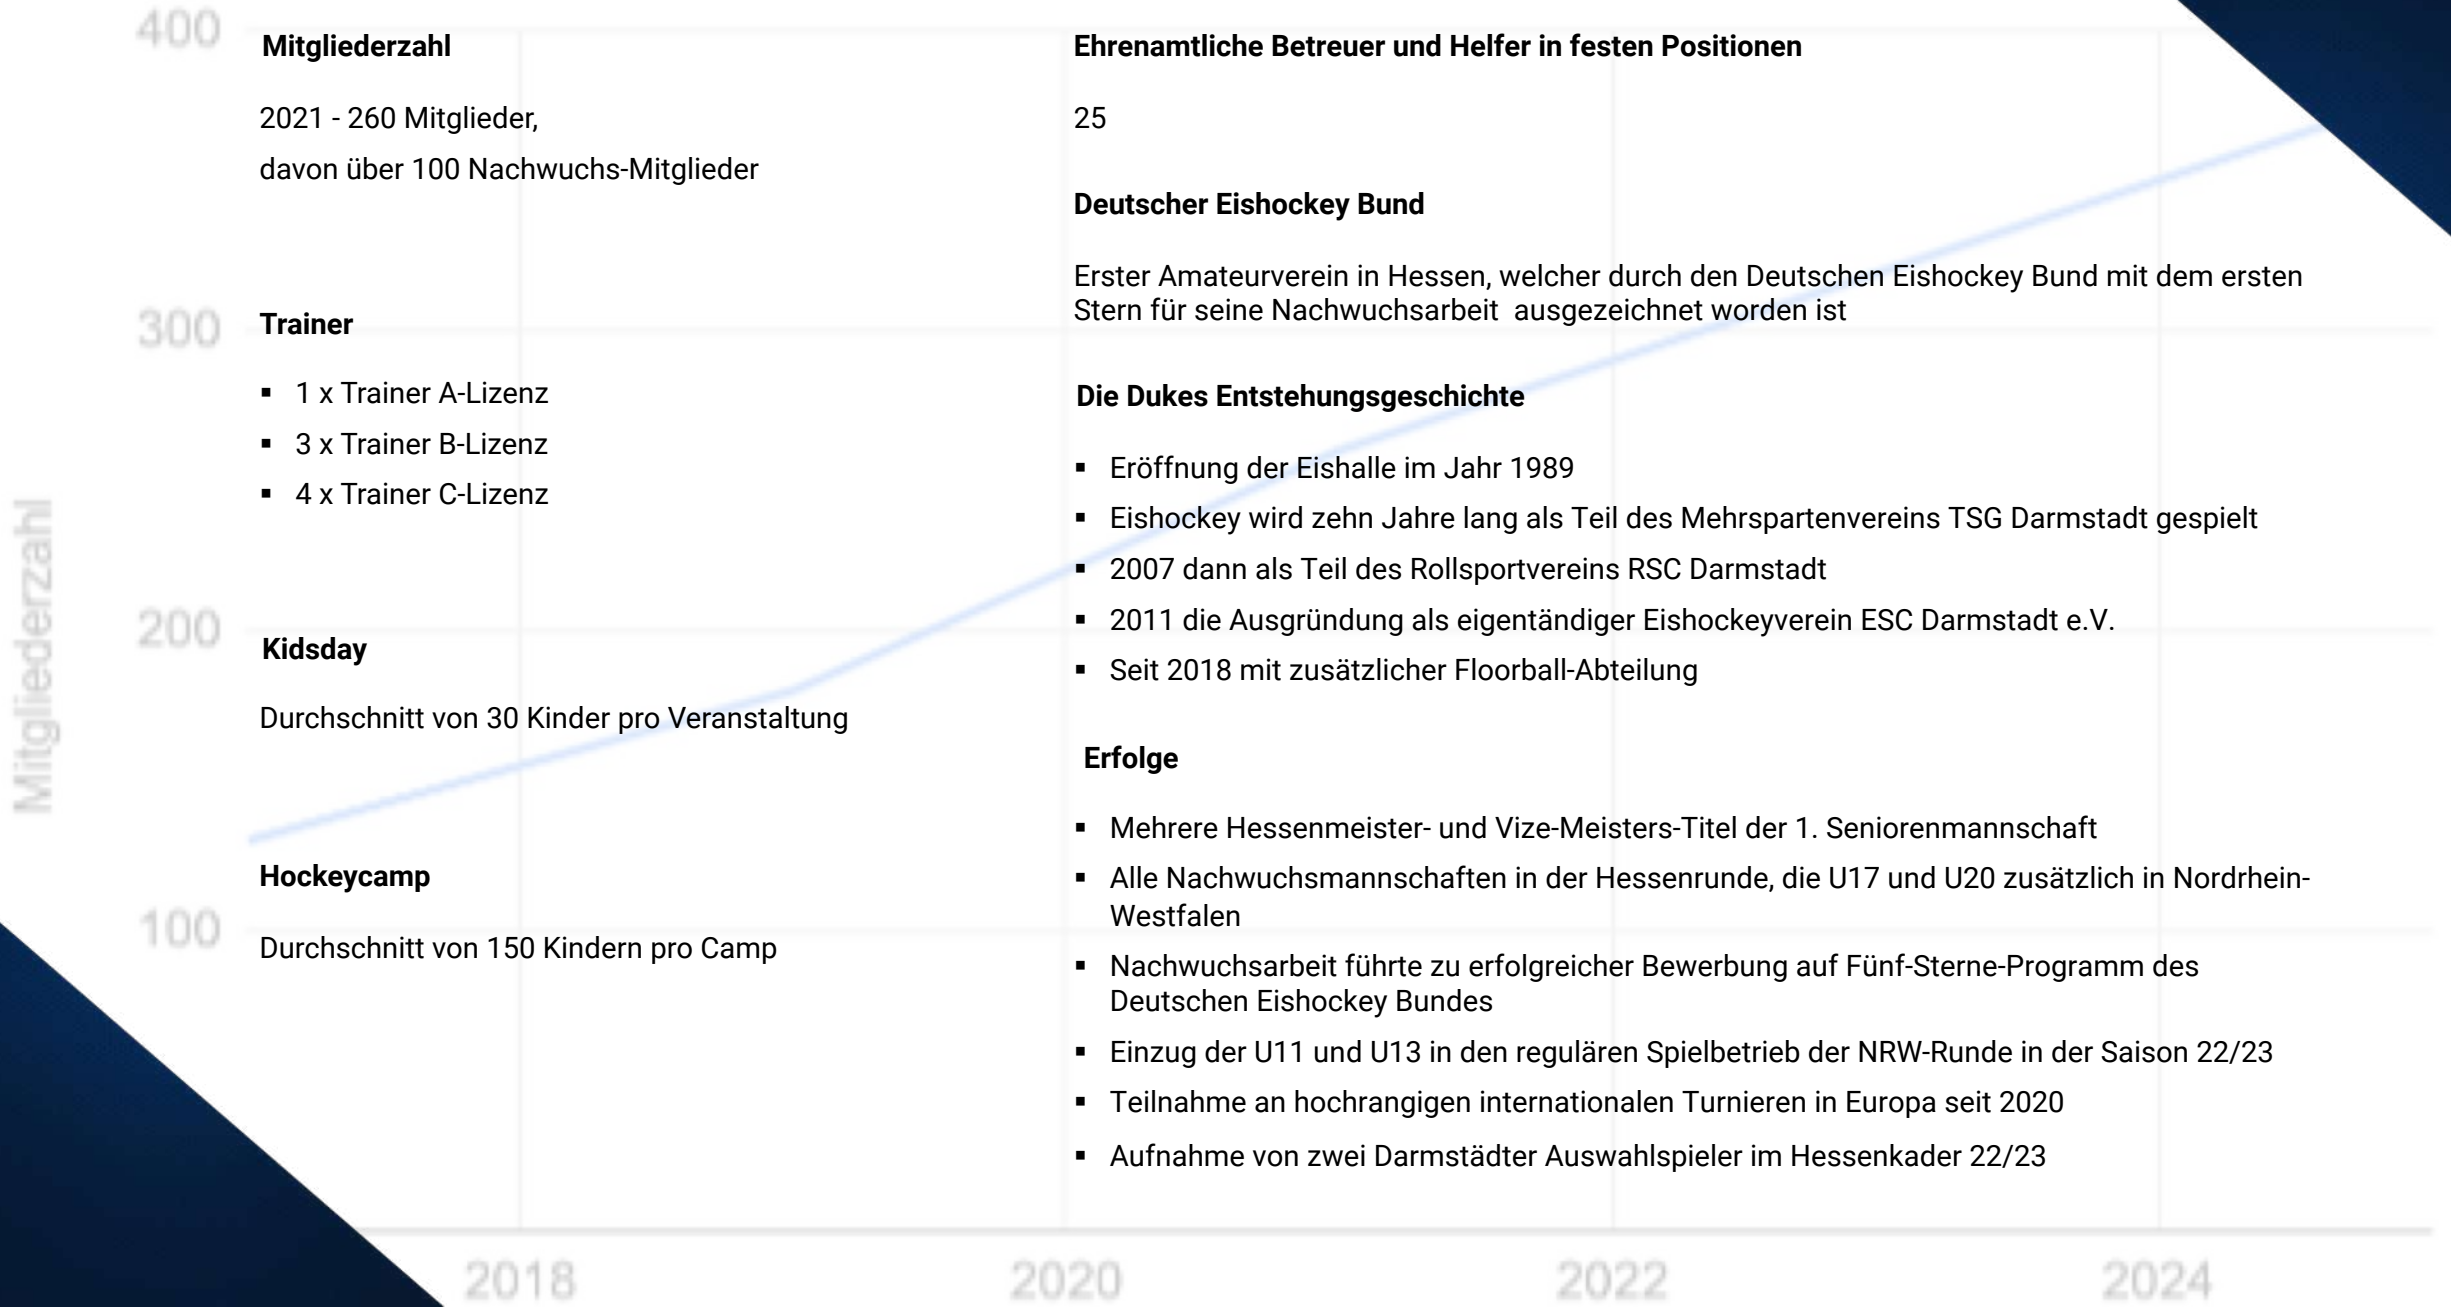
Mitgliederzahl

2021 - 260 Mitglieder,
davon über 100 Nachwuchs-Mitglieder

Trainer

- 1 x Trainer A-Lizenz
- 3 x Trainer B-Lizenz
- 4 x Trainer C-Lizenz

Kidsday

Durchschnitt von 30 Kinder pro Veranstaltung

Hockeycamp

Durchschnitt von 150 Kindern pro Camp

Ehrenamtliche Betreuer und Helfer in festen Positionen

25

Deutscher Eishockey Bund

Erster Amateurverein in Hessen, welcher durch den Deutschen Eishockey Bund mit dem ersten Stern für seine Nachwuchsarbeit ausgezeichnet worden ist

Die Dukes Entstehungsgeschichte

- Eröffnung der Eishalle im Jahr 1989
- Eishockey wird zehn Jahre lang als Teil des Mehrspartenvereins TSG Darmstadt gespielt
- 2007 dann als Teil des Rollsportvereins RSC Darmstadt
- 2011 die Ausgründung als eigentändiger Eishockeyverein ESC Darmstadt e.V.
- Seit 2018 mit zusätzlicher Floorball-Abteilung

Erfolge

- Mehrere Hessenmeister- und Vize-Meisters-Titel der 1. Seniorenmannschaft
- Alle Nachwuchsmannschaften in der Hessenrunde, die U17 und U20 zusätzlich in Nordrhein-Westfalen
- Nachwuchsarbeit führte zu erfolgreicher Bewerbung auf Fünf-Sterne-Programm des Deutschen Eishockey Bundes
- Einzug der U11 und U13 in den regulären Spielbetrieb der NRW-Runde in der Saison 22/23
- Teilnahme an hochrangigen internationalen Turnieren in Europa seit 2020
- Aufnahme von zwei Darmstädter Auswahlspieler im Hessenkader 22/23

400
300
200
100
Mitgliederzahl
2018
2020
2022
2024